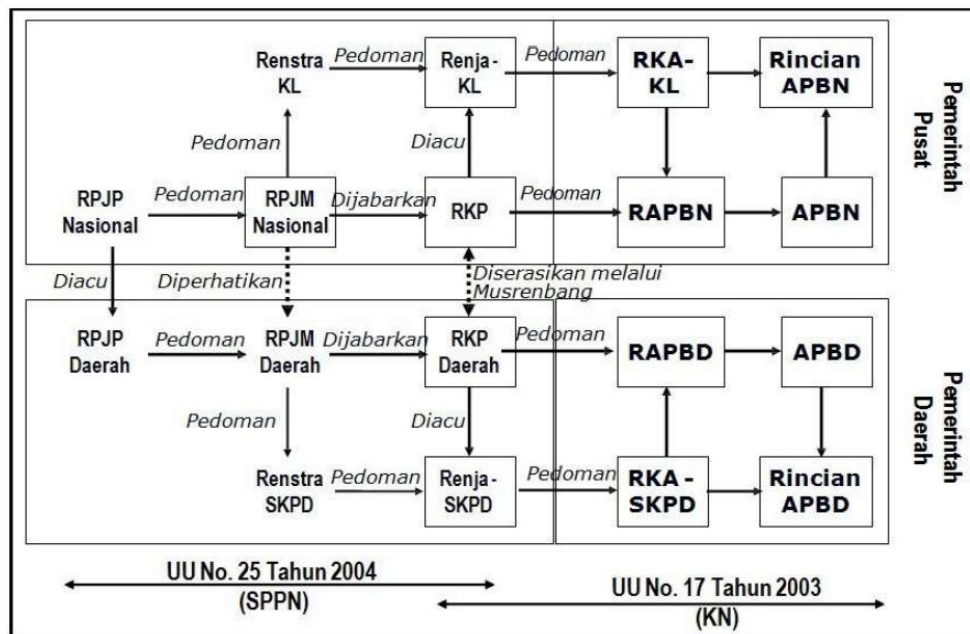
Renstra KL
Pedoman
Renja-KL
Pedoman
RKA-KL
Rincian APBN
Pemerintah Pusat
Pedoman
Diacu
RPJP Nasional
Pedoman
RPJM Nasional
Dijabarkan
RKP
Pedoman
RAPBN
APBN
Diacu
Diperhatikan
Diserasikan melalui Musrenbang
RPJP Daerah
Pedoman
RPJM Daerah
Dijabarkan
RKP Daerah
Pedoman
RAPBD
APBD
Pemerintah Daerah
Pedoman
Diacu
Renstra SKPD
Pedoman
Renja-SKPD
Pedoman
RKA-SKPD
Rincian APBD
UU No. 25 Tahun 2004
(SPPN)
UU No. 17 Tahun 2003
(KN)